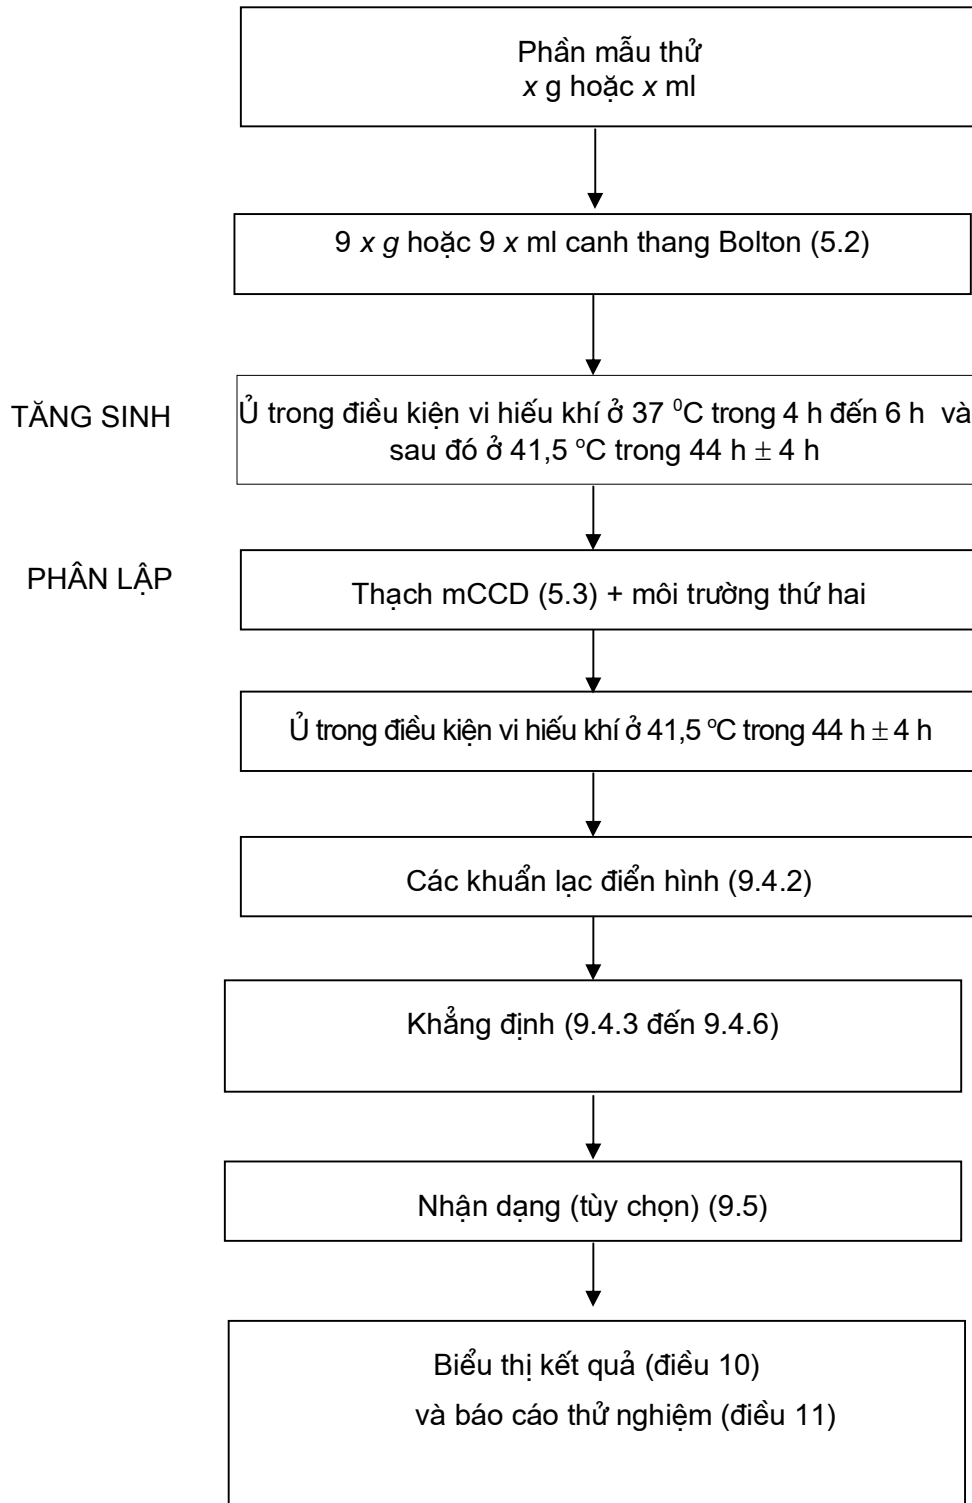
Phần mẫu thử
$x$ g hoặc $x$ ml

9 $x$ $g$ hoặc 9 $x$ ml canh thang Bolton (5.2)

TĂNG SINH

Ủ trong điều kiện vi hiếu khí ở 37 $^0$C trong 4 h đến 6 h và sau đó ở 41,5 °C trong 44 h $\pm$ 4 h

PHÂN LẬP

Thạch mCCD (5.3) + môi trường thứ hai

Ủ trong điều kiện vi hiếu khí ở 41,5 °C trong 44 h $\pm$ 4 h

Các khuẩn lạc điển hình (9.4.2)

Khẳng định (9.4.3 đến 9.4.6)

Nhận dạng (tùy chọn) (9.5)

Biểu thị kết quả (điều 10)
và báo cáo thử nghiệm (điều 11)